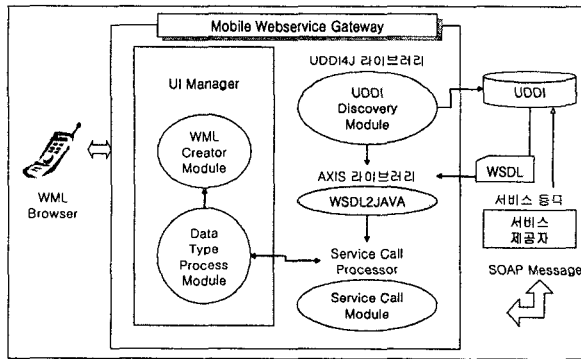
Mobile Webservice Gateway

UI Manager

WML Creator Module

Data Type Process Module

UDDI4J 라이브러리

UDDI Discovery Module

AXIS 라이브러리

WSDL2JAVA

Service Call Processor

Service Call Module

UDDI

WSDL

서비스 등록

서비스 제공자

SOAP Message

WML Browser